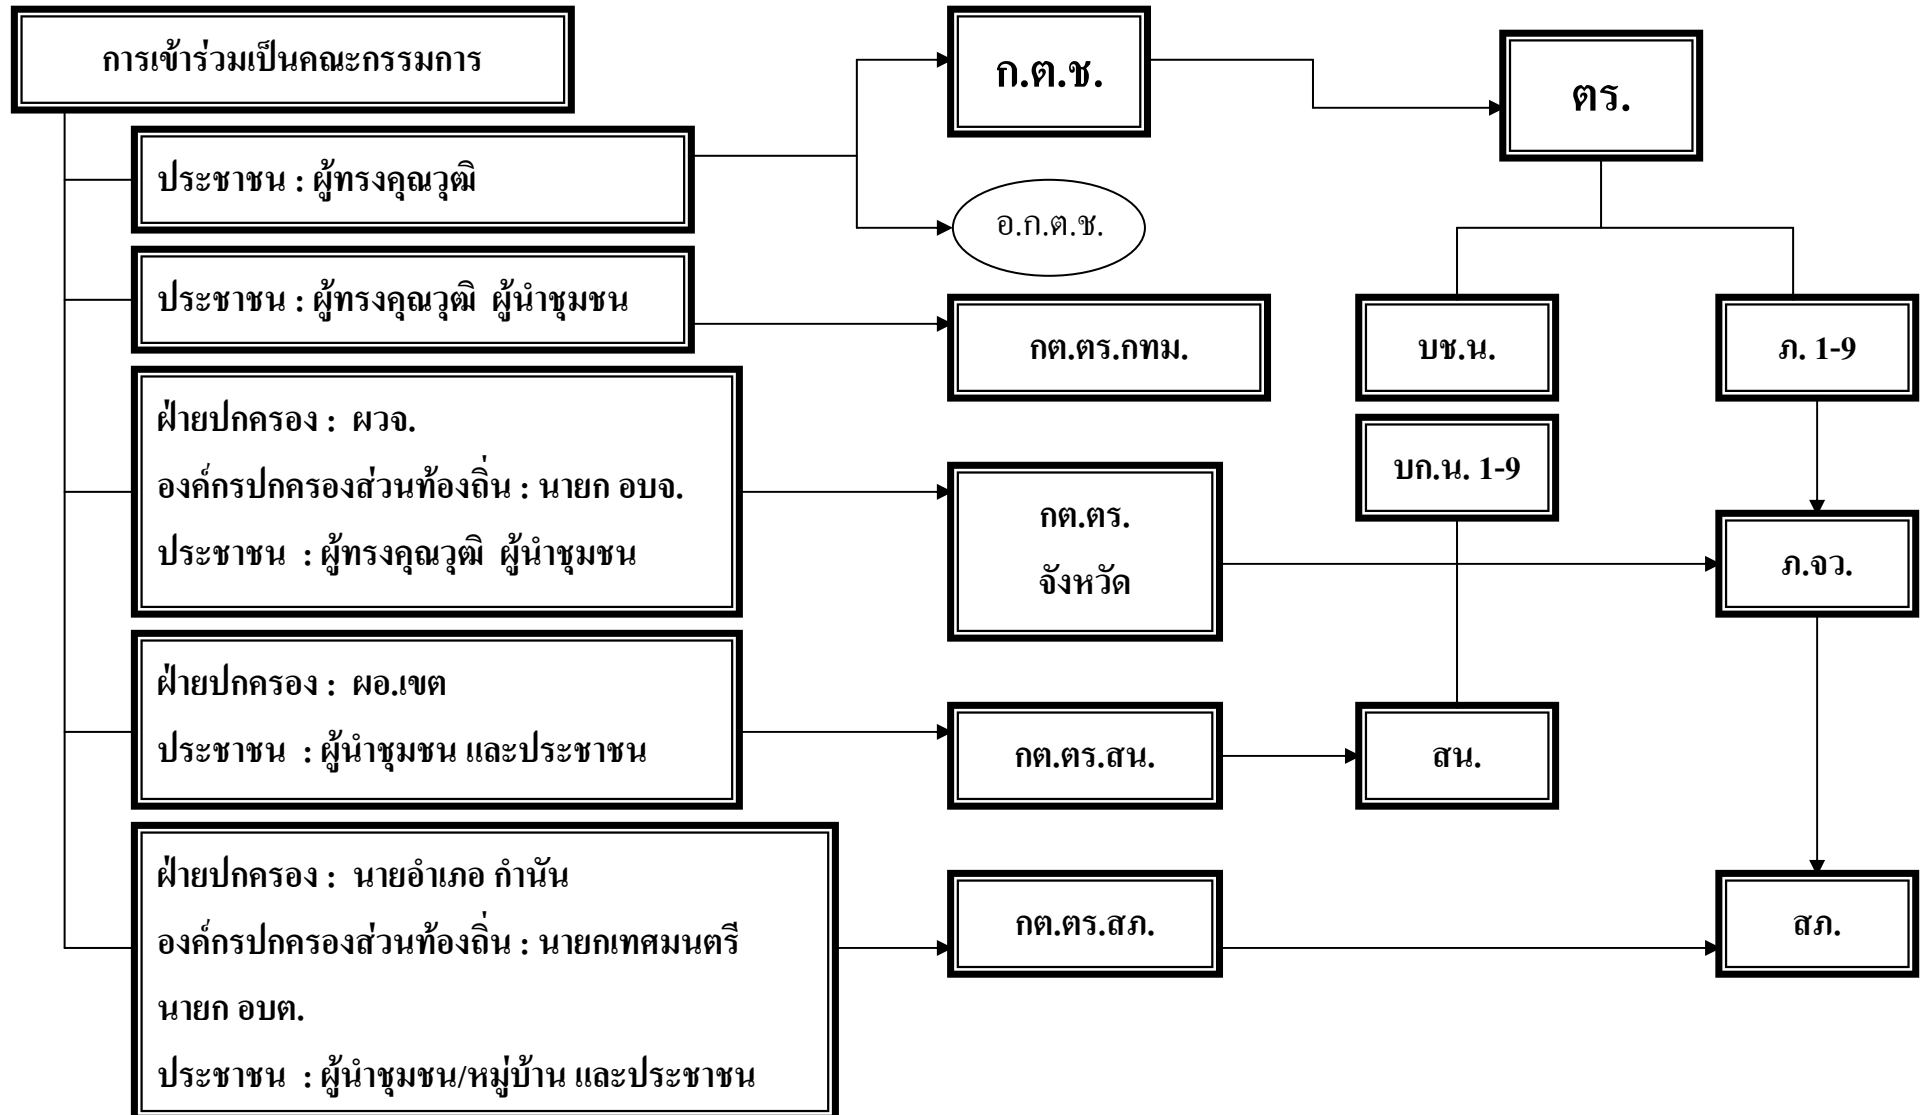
การเข้าร่วมเป็นคณะกรรมการ

ประชาชน : ผู้ทรงคุณวุฒิ

ประชาชน : ผู้ทรงคุณวุฒิ ผู้นำชุมชน

ฝ่ายปกครอง : ผวจ.
องค์กรปกครองส่วนท้องถิ่น : นายก อบจ.
ประชาชน : ผู้ทรงคุณวุฒิ ผู้นำชุมชน

ฝ่ายปกครอง : ผอ.เขต
ประชาชน : ผู้นำชุมชน และประชาชน

ฝ่ายปกครอง : นายอำเภอ กำนัน
องค์กรปกครองส่วนท้องถิ่น : นายกเทศมนตรี
นายก อบต.
ประชาชน : ผู้นำชุมชน/หมู่บ้าน และประชาชน

ก.ต.ช.

อ.ก.ต.ช.

กต.ตร.กทม.

กต.ตร.
จังหวัด

กต.ตร.สน.

กต.ตร.สภ.

ตร.

บช.น.

ภ. 1-9

บก.น. 1-9

ภ.จว.

สน.

สภ.